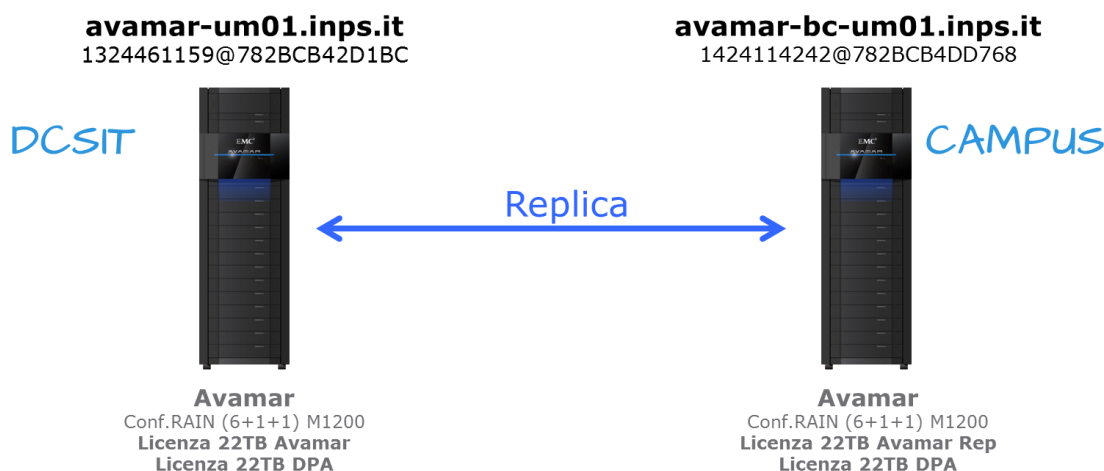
avamar-um01.inps.it
1324461159@782BCB42D1BC

DCSIT

EMC²
AVAMAR

Avamar
Conf.RAIN (6+1+1) M1200
**Licenza 22TB Avamar**
**Licenza 22TB DPA**

Replica

avamar-bc-um01.inps.it
1424114242@782BCB4DD768

CAMPUS

EMC²

Avamar
Conf.RAIN (6+1+1) M1200
**Licenza 22TB Avamar Rep**
**Licenza 22TB DPA**